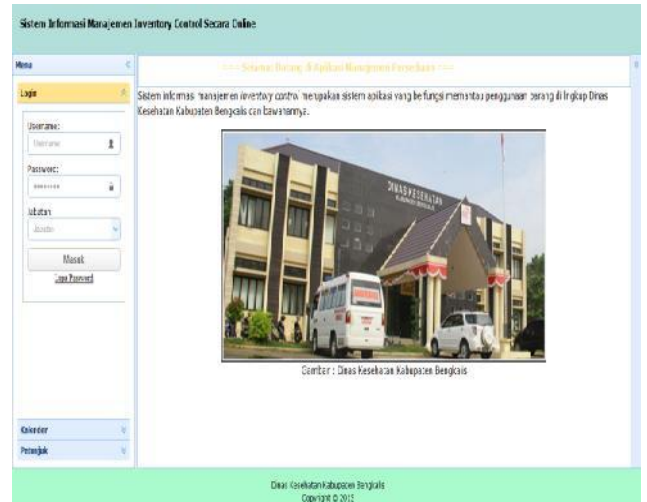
Sistem Informasi Manajemen Inventory Control Secara Online

Menu

Login

Username:

Username

Password:

••••••••

Jabatan

Jabatan

Masuk

Lupa Password

Kalender

Petunjuk

=== Selamat Datang di Aplikasi Manajemen Persediaan ===

Sistem informasi manajemen inventory control merupakan sistem aplikasi yang berfungsi memantau penggunaan barang di lingkup Dinas Kesehatan Kabupaten Bengkalis dan bawahannya.

DINAS KESEHATAN KABUPATEN BENGKALIS

Gambar : Dinas Kesehatan Kabupaten Bengkalis

Dinas Kesehatan Kabupaten Bengkalis
Copyright © 2015